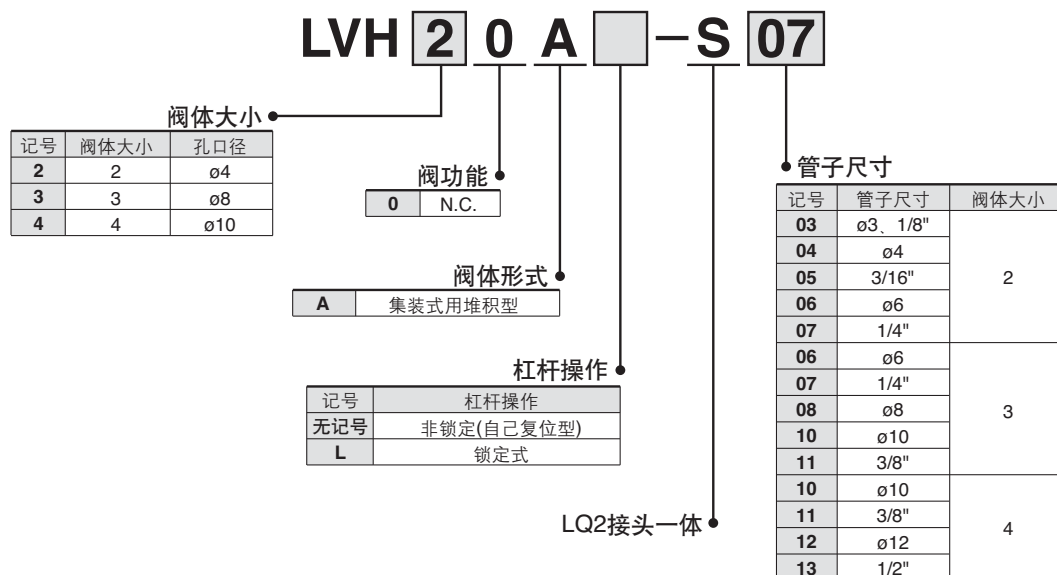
LVH 2 0 A -S 07

阀体大小

| 记号 | 阀体大小 | 孔口径 |
|---|---|---|
| 2 | 2 | ø4 |
| 3 | 3 | ø8 |
| 4 | 4 | ø10 |

阀功能

| 0 | N.C. |
|---|---|

阀体形式

| A | 集装式用堆积型 |
|---|---|

杠杆操作

| 记号 | 杠杆操作 |
|---|---|
| 无记号 | 非锁定(自己复位型) |
| L | 锁定式 |

LQ2接头一体

管子尺寸

| 记号 | 管子尺寸 | 阀体大小 |
|---|---|---|
| 03 | ø3、1/8" | 2 |
| 04 | ø4 | 2 |
| 05 | 3/16" | 2 |
| 06 | ø6 | 2 |
| 07 | 1/4" | 2 |
| 06 | ø6 | 3 |
| 07 | 1/4" | 3 |
| 08 | ø8 | 3 |
| 10 | ø10 | 3 |
| 11 | 3/8" | 3 |
| 10 | ø10 | 4 |
| 11 | 3/8" | 4 |
| 12 | ø12 | 4 |
| 13 | 1/2" | 4 |